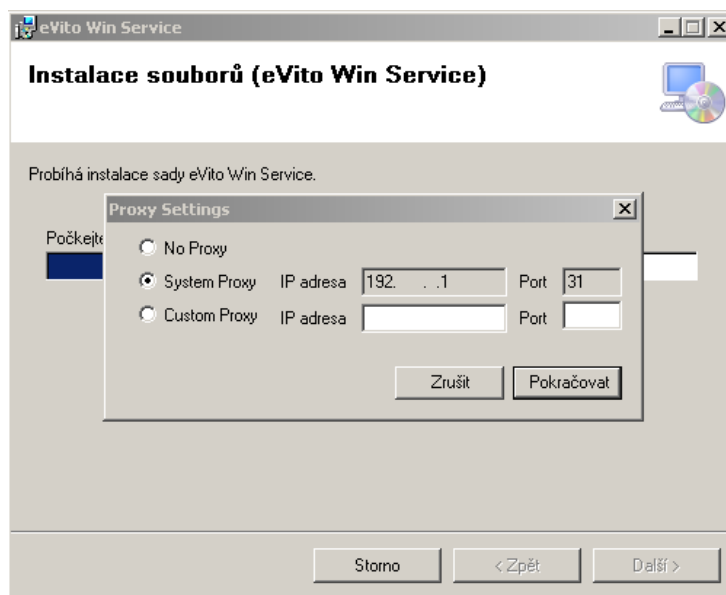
eVito Win Service

Instalace souborů (eVito Win Service)

Probíhá instalace sady eVito Win Service.

Počkejte

Proxy Settings

No Proxy

System Proxy IP adresa 192. . .1 Port 31

Custom Proxy IP adresa Port

Zrušit

Pokračovat

Storno

< Zpět

Další >